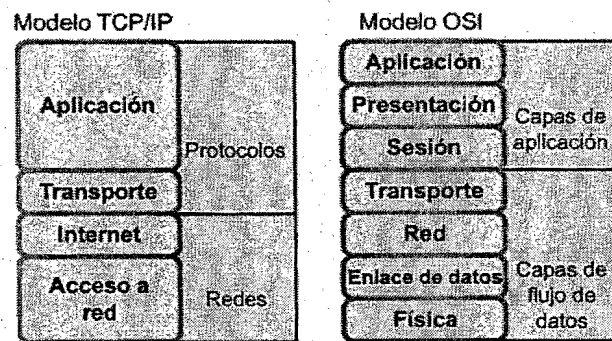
Modelo TCP/IP

Aplicación
Transporte
Internet
Acceso a red

Protocolos
Redes

Modelo OSI

Aplicación
Presentación
Sesión
Transporte
Red
Enlace de datos
Física

Capas de aplicación
Capas de flujo de datos